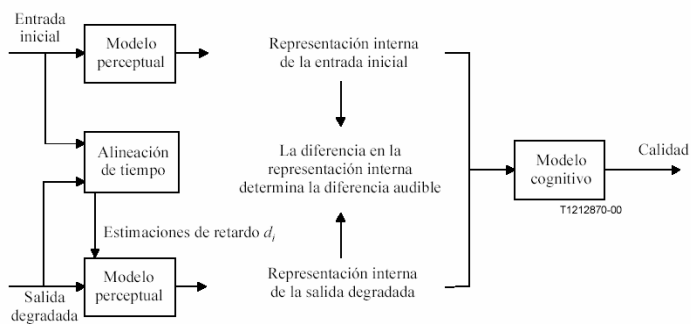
Entrada inicial

Modelo perceptual

Representación interna de la entrada inicial

Alineación de tiempo

La diferencia en la representación interna determina la diferencia audible

Modelo cognitivo

Calidad

T1212870-00

Estimaciones de retardo $d_i$

Modelo perceptual

Representación interna de la salida degradada

Salida degradada